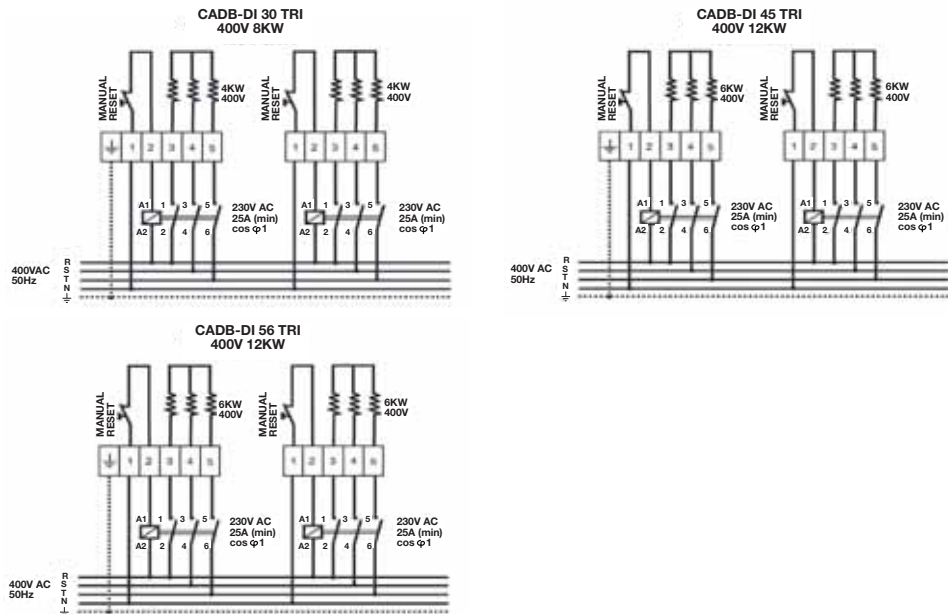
CADB-DI 30 TRI
400V 8KW

MANUAL RESET

4KW
400V

1 2 3 4 5

A1 1 3 5
A2 2 4 6

230V AC
25A (min)
cos φ1

MANUAL RESET

4KW
400V

1 2 3 4 5

A1 1 3 5
A2 2 4 6

230V AC
25A (min)
cos φ1

400VAC
50Hz

R
S
T
N

CADB-DI 45 TRI
400V 12KW

MANUAL RESET

6KW
400V

1 2 3 4 5

A1 1 3 5
A2 2 4 6

230V AC
25A (min)
cos φ1

MANUAL RESET

6KW
400V

1 2 3 4 5

A1 1 3 5
A2 2 4 6

230V AC
25A (min)
cos φ1

400V AC
50Hz

R
S
T
N

CADB-DI 56 TRI
400V 12KW

MANUAL RESET

6KW
400V

1 2 3 4 5

A1 1 3 5
A2 2 4 6

230V AC
25A (min)
cos φ1

MANUAL RESET

6KW
400V

1 2 3 4 5

A1 1 3 5
A2 2 4 6

230V AC
25A (min)
cos φ1

400V AC
50Hz

R
S
T
N